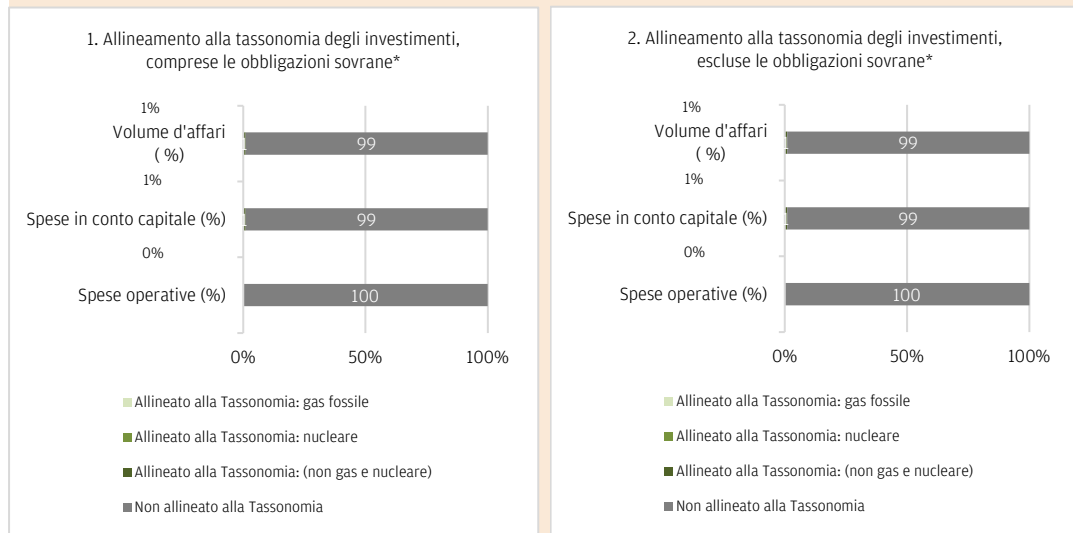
1. Allineamento alla tassonomia degli investimenti, comprese le obbligazioni sovrane*

1%

Volume d'affari ( %)

1

99

1%

Spese in conto capitale (%)

1

99

0%

Spese operative (%)

100

0%

50%

100%

Allineato alla Tassonomia: gas fossile

Allineato alla Tassonomia: nucleare

Allineato alla Tassonomia: (non gas e nucleare)

Non allineato alla Tassonomia

2. Allineamento alla tassonomia degli investimenti, escluse le obbligazioni sovrane*

1%

Volume d'affari ( %)

1

99

1%

Spese in conto capitale (%)

1

99

0%

Spese operative (%)

100

0%

50%

100%

Allineato alla Tassonomia: gas fossile

Allineato alla Tassonomia: nucleare

Allineato alla Tassonomia: (non gas e nucleare)

Non allineato alla Tassonomia